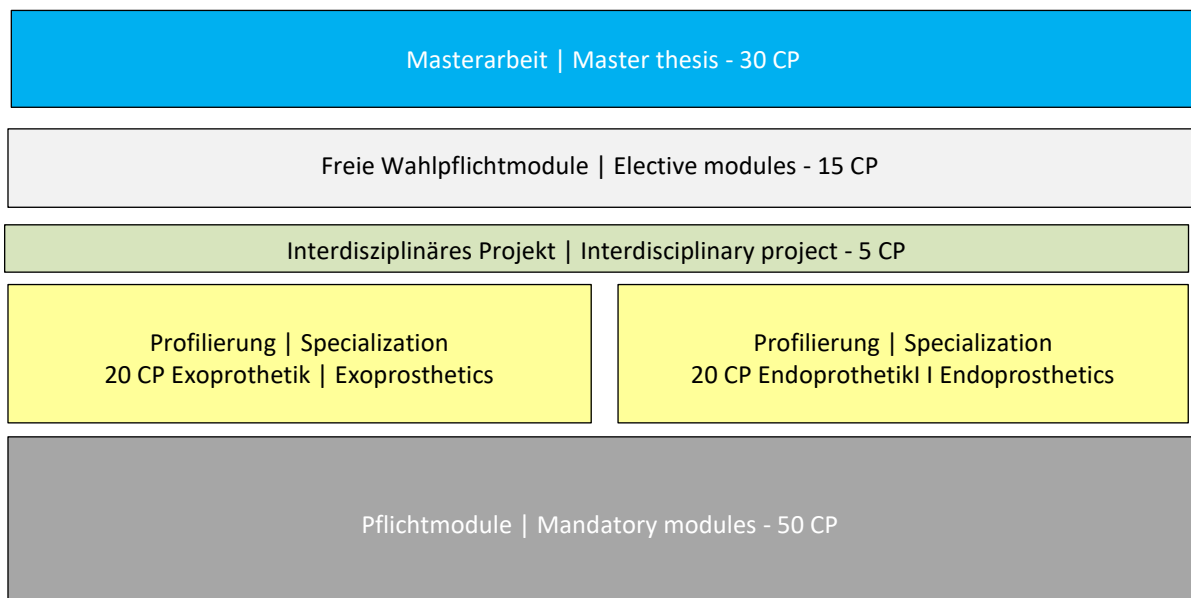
Masterarbeit | Master thesis - 30 CP

Freie Wahlpflichtmodule | Elective modules - 15 CP

Interdisziplinäres Projekt | Interdisciplinary project - 5 CP

Profilierung | Specialization
20 CP Exoprothetik | Exoprosthetics

Profilierung | Specialization
20 CP EndoprothetikI I Endoprosthetics

Pflichtmodule | Mandatory modules - 50 CP